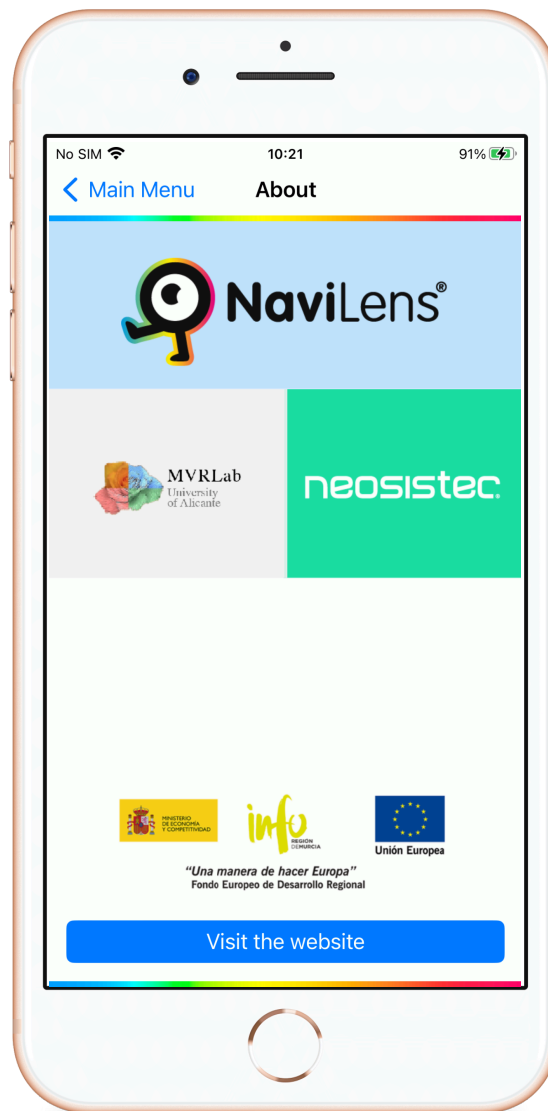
No SIM 10:21 91%

Main Menu About

NaviLens®

MVRLab
University of Alicante

neosistec

MINISTERIO DE ECONOMÍA Y COMPETITIVIDAD

info REGIÓN DE MURCIA

Unión Europea

"Una manera de hacer Europa"
Fondo Europeo de Desarrollo Regional

Visit the website